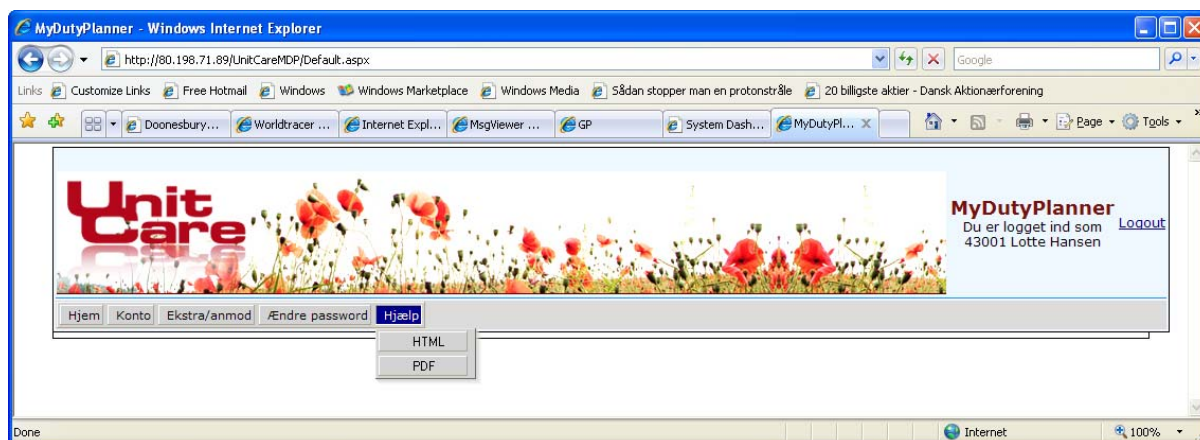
MyDutyPlanner - Windows Internet Explorer

http://80.198.71.89/UnitCareMDP/Default.aspx

Google

Links Customize Links Free Hotmail Windows Windows Marketplace Windows Media Sådan stopper man en protonstråle 20 billigste aktier - Dansk Aktionærforening

Doonesbury... Worldtracer ... Internet Expl... MsgViewer ... GP System Dash... MyDutyPl...

Page Tools

Unit Care

MyDutyPlanner
Du er logget ind som
43001 Lotte Hansen

Logout

Hjem Konto Ekstra/anmod Ændre password Hjælp

HTML
PDF

Done

Internet

100%